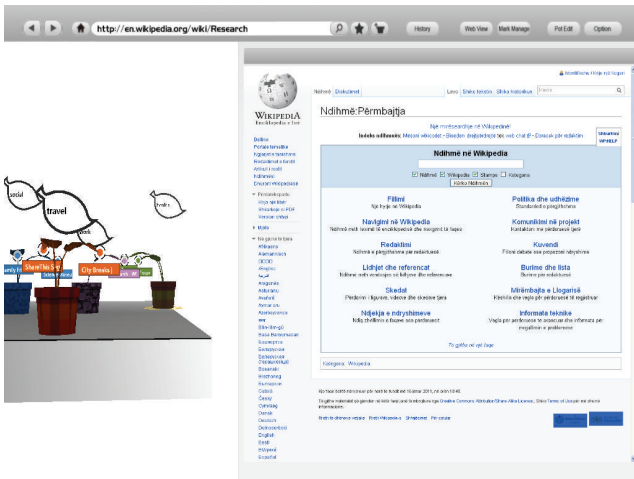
http://en.wikipedia.org/wiki/Research

History Web View Mark Manage Pol Edit Option

social
travel
Work
Share This Site
City Breaks

WIKIPEDIA
Enciklopedia e Lirë

Faqja Diskutimet Lexo Shiko tekstin Shiko historikun

Ndihmë:Përmbajtja

Nje mirëseardhje në Wikipedia!

Fillimi
Navigimi në Wikipedia
Redaktimi
Lidhjet dhe referencat
Skedat
Ndjekja e ndryshimeve
Politika dhe udhëzime
Komunikimi në projekt
Kuvendi
Burime dhe lista
Mirëmbajta e Logarisë
Informata teknike

Kategoria: Wikipedia

English
Español